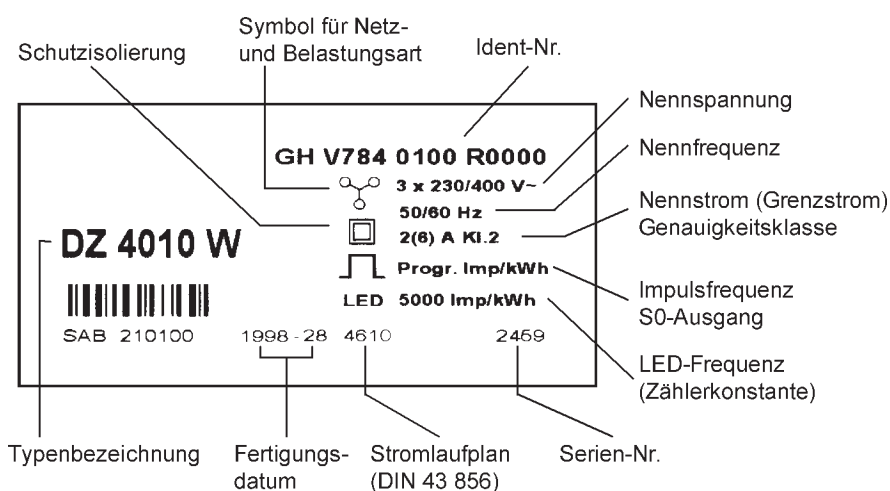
Symbol für Netz- und Belastungsart

Schutzisolierung

Ident-Nr.

Nennspannung

GH V784 0100 R0000

Nennfrequenz

3 x 230/400 V~

50/60 Hz

Nennstrom (Grenzstrom)
Genauigkeitsklasse

DZ 4010 W

2(6) A Kl.2

Progr. Imp/kWh

Impulsfrequenz
S0-Ausgang

LED 5000 Imp/kWh

SAB 210100

1998 - 28 4610

2459

LED-Frequenz
(Zählerkonstante)

Typenbezeichnung

Fertigungsdatum

Stromlaufplan
(DIN 43 856)

Serien-Nr.